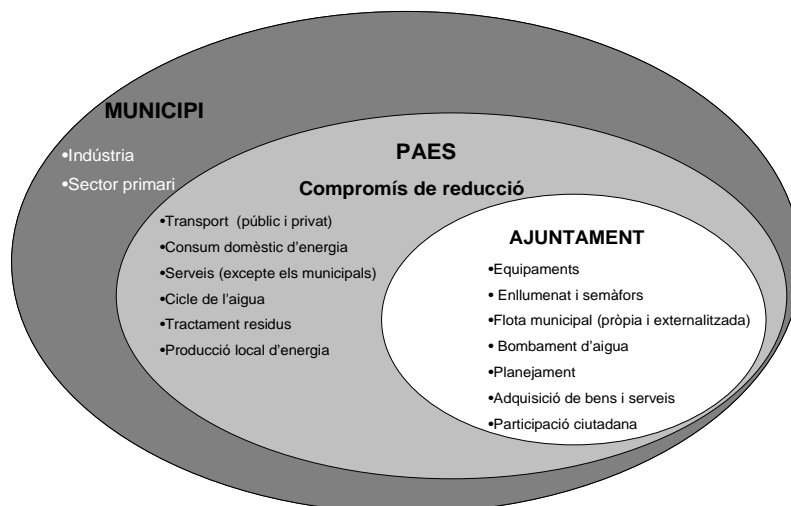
MUNICIPI

•Indústria
•Sector primari

PAES

Compromís de reducció

•Transport (públic i privat)
•Consum domèstic d'energia
•Serveis (excepte els municipals)
•Cicle de l'aigua
•Tractament residus
•Producció local d'energia

AJUNTAMENT

•Equipaments
• Enllumenat i semàfors
•Flota municipal (pròpia i externalitzada)
• Bombament d'aigua
•Planejament
•Adquisició de bens i serveis
•Participació ciutadana